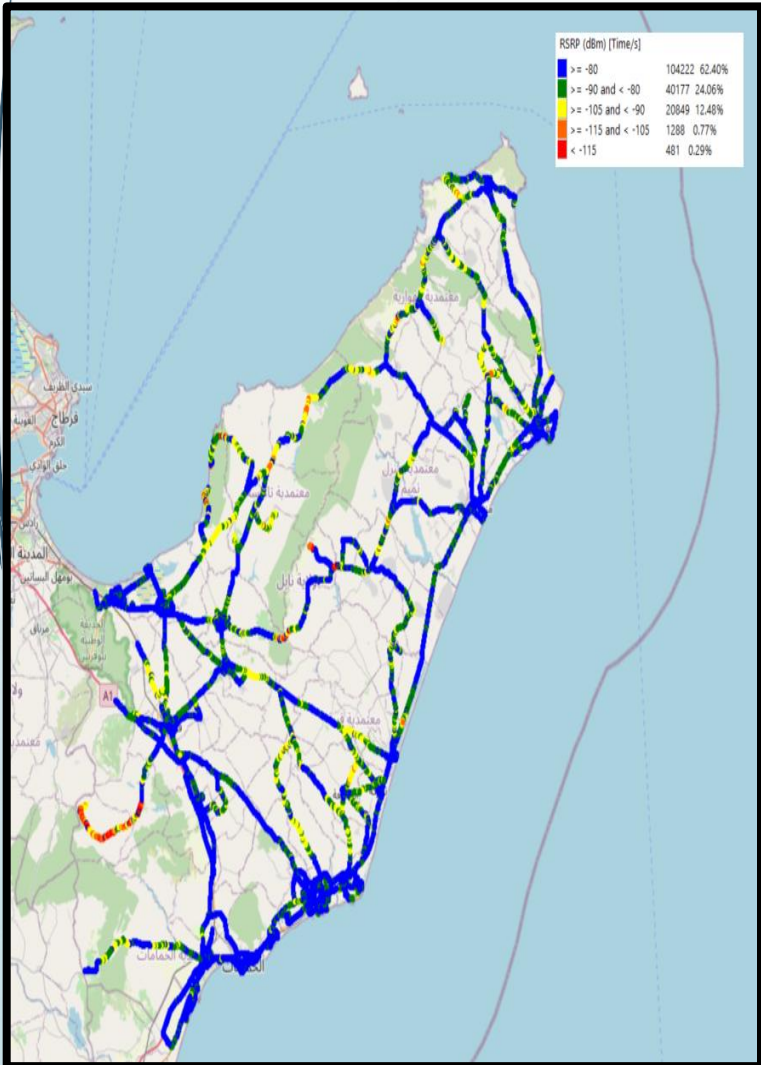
RSRP (dBm) [Time/s]

| | | |
|---|---|---|
| >= -80 | 104222 | 62.40% |
| >= -90 and < -80 | 40177 | 24.06% |
| >= -105 and < -90 | 20849 | 12.48% |
| >= -115 and < -105 | 1288 | 0.77% |
| < -115 | 481 | 0.29% |

سيدي الظريف
قرطاج
الكرم
حلق الوادي
رادس
المدينة
بومهل البساتين
مرناق
A1
معتمدية الهوارية
معتمدية نابل
الحمامات
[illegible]